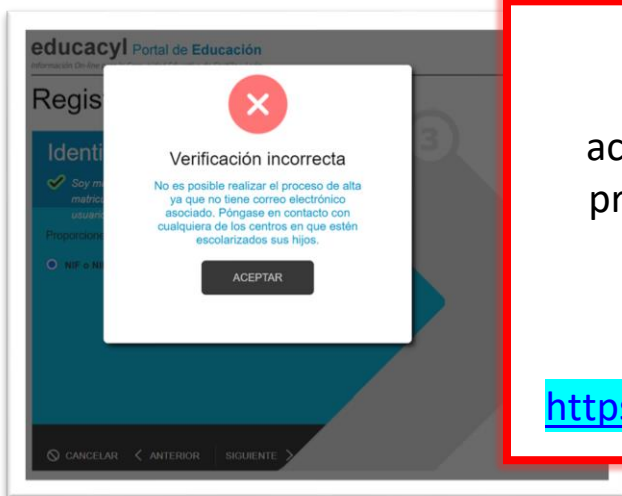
educacyl Portal de Educación

Información On-line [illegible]

Regis

Identi

Soy m
matric
usuario

Proporcione

NIF o NI

3

Verificación incorrecta

No es posible realizar el proceso de alta ya que no tiene correo electrónico asociado. Póngase en contacto con cualquiera de los centros en que estén escolarizados sus hijos.

ACEPTAR

CANCELAR   ANTERIOR   SIGUIENTE

ac
pr

http